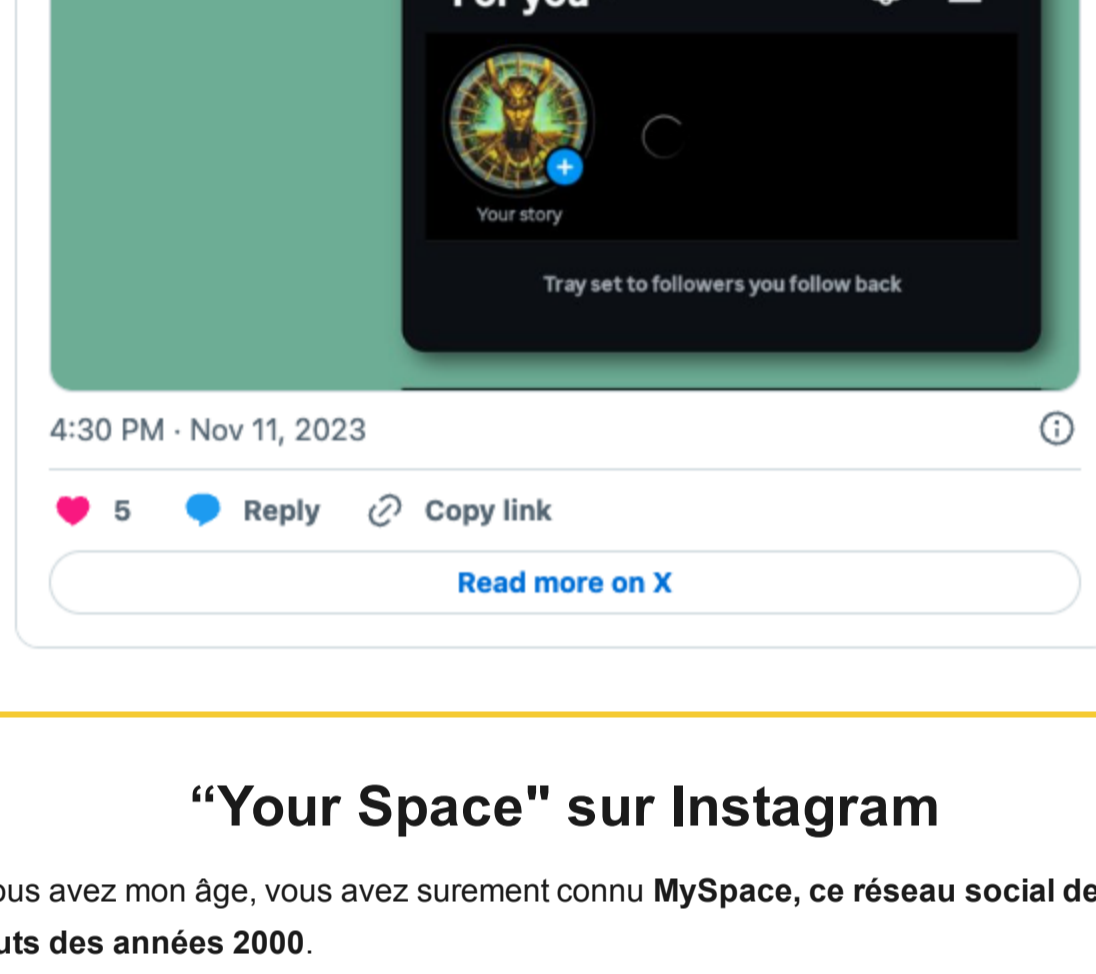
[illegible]

Your story

Tray set to followers you follow back

4:30 PM · Nov 11, 2023

5 Reply Copy link

Read more on X

“Your Space" sur Instagram

ous avez mon âge, vous avez surement connu **MySpace, ce réseau social de uts des années 2000**.